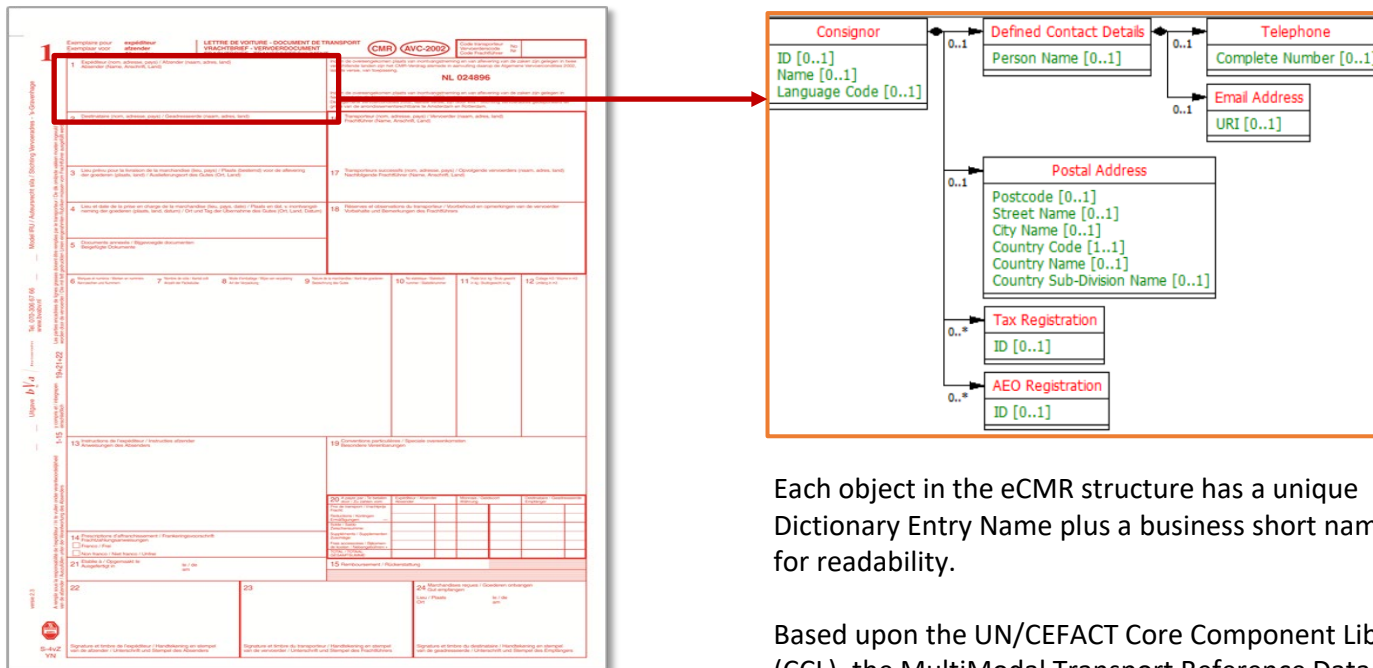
1

Exemplaar voor afzender
LETTRE DE VOITURE - DOCUMENT DE TRANSPORT
VRACHTBRIEF - VERVOERDOCUMENT
CMR AVC-2002

NL 024896

1 Expéditeur (nom, adresse, pays) / Afzender (naam, adres, land)
2 Destinataire (nom, adresse, pays) / Geadresseerde (naam, adres, land)
3 Lieu prévu pour la livraison de la marchandise
4 Lieu et date de la prise en charge de la marchandise
5 Documents annexés / Bijgevoegde documenten
6
7
8
9
10
11
12
13 Instructions de l'expéditeur / Instructies afzender
14
15 Remboursement / Rembours
16 Transporteur (nom, adresse, pays) / Vervoerder (naam, adres, land)
17 Transporteurs successifs
18 Réserves et observations du transporteur
19 Conventions particulières / Speciale overeenkomsten
20
21
22
23
24

Consignor
ID [0..1]
Name [0..1]
Language Code [0..1]

0..1
Defined Contact Details
Person Name [0..1]

0..1
Telephone
Complete Number [0..1]

0..1
Email Address
URI [0..1]

0..1
Postal Address
Postcode [0..1]
Street Name [0..1]
City Name [0..1]
Country Code [1..1]
Country Name [0..1]
Country Sub-Division Name [0..1]

0..*
Tax Registration
ID [0..1]

0..*
AEO Registration
ID [0..1]

Each object in the eCMR structure has a unique Dictionary Entry Name plus a business short nam for readability.

Based upon the UN/CEFACT Core Component Lib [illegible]